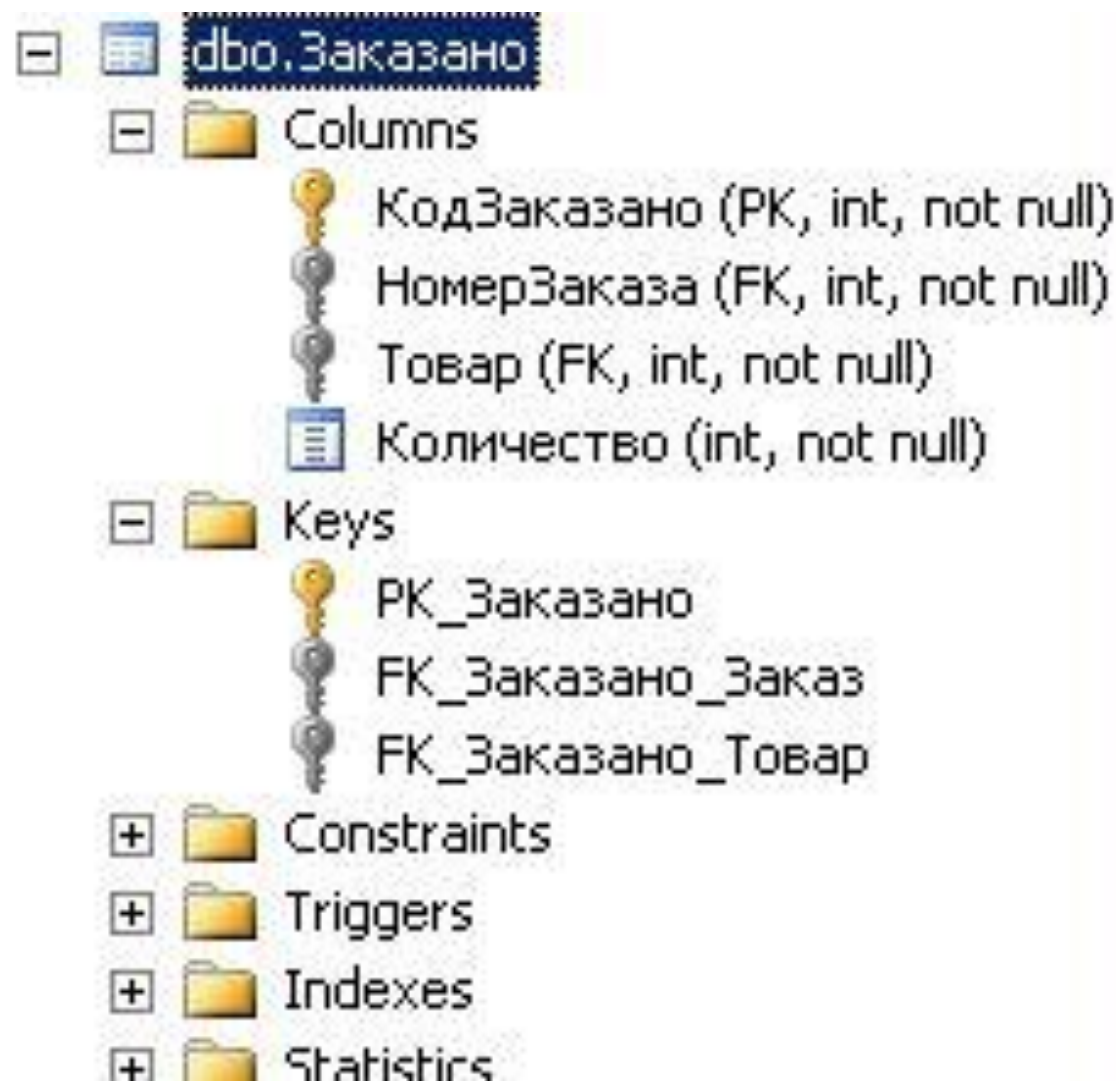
dbo.Заказано
Columns
КодЗаказано (PK, int, not null)
НомерЗаказа (FK, int, not null)
Товар (FK, int, not null)
Количество (int, not null)
Keys
PK_Заказано
FK_Заказано_Заказ
FK_Заказано_Товар
Constraints
Triggers
Indexes
Statistics